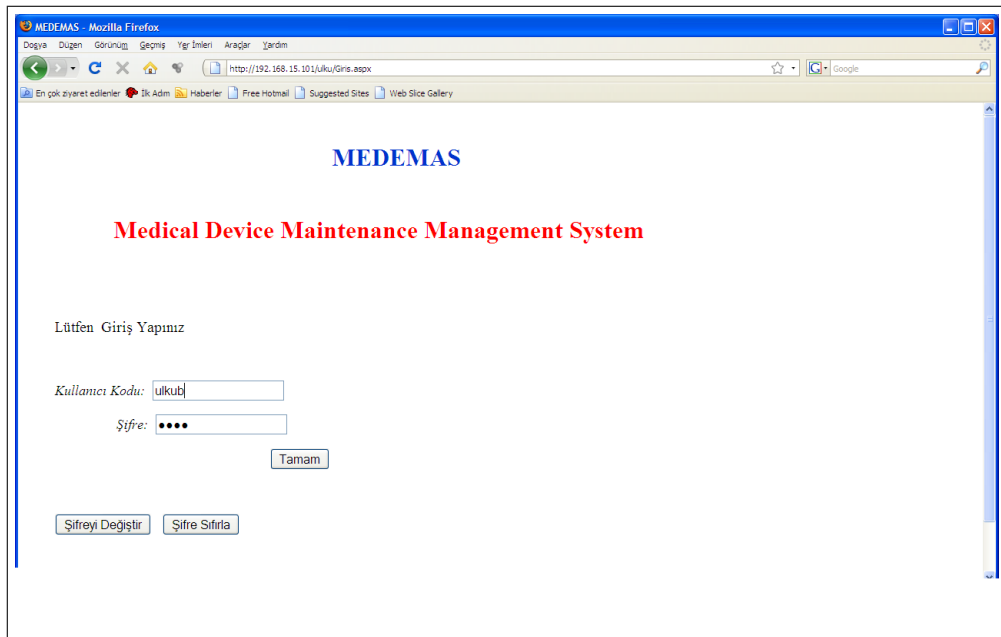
MEDEMAS - Mozilla Firefox

Dosya Düzen Görünüm Geçmiş Yer İmleri Araçlar Yardım

http://192.168.15.101/ulku/Giris.aspx

Google

En çok ziyaret edilenler İlk Adım Haberler Free Hotmail Suggested Sites Web Slice Gallery

MEDEMAS

Medical Device Maintenance Management System

Lütfen Giriş Yapınız

Kullanıcı Kodu: ulkub

Şifre: ●●●●

Tamam

Şifreyi Değiştir

Şifre Sıfırla